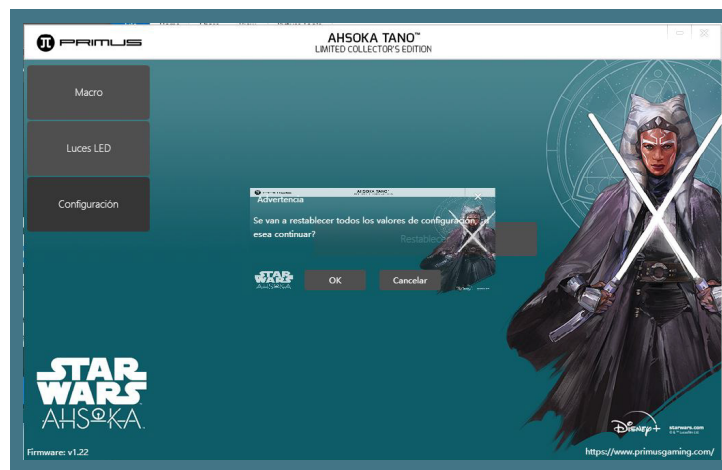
PRIMUS

AHSOKA TANO™
LIMITED COLLECTOR'S EDITION

Macro

Luces LED

Configuración

PRIMUS
AHSOKA TANO

Advertencia

Se van a restablecer todos los valores de configuración. ¿Desea continuar?

Restablecer

STAR WARS AHSOKA

OK

Cancelar

STAR WARS
AHSOKA

Disney+

starwars.com

Firmware: v1.22

https://www.primusgaming.com/